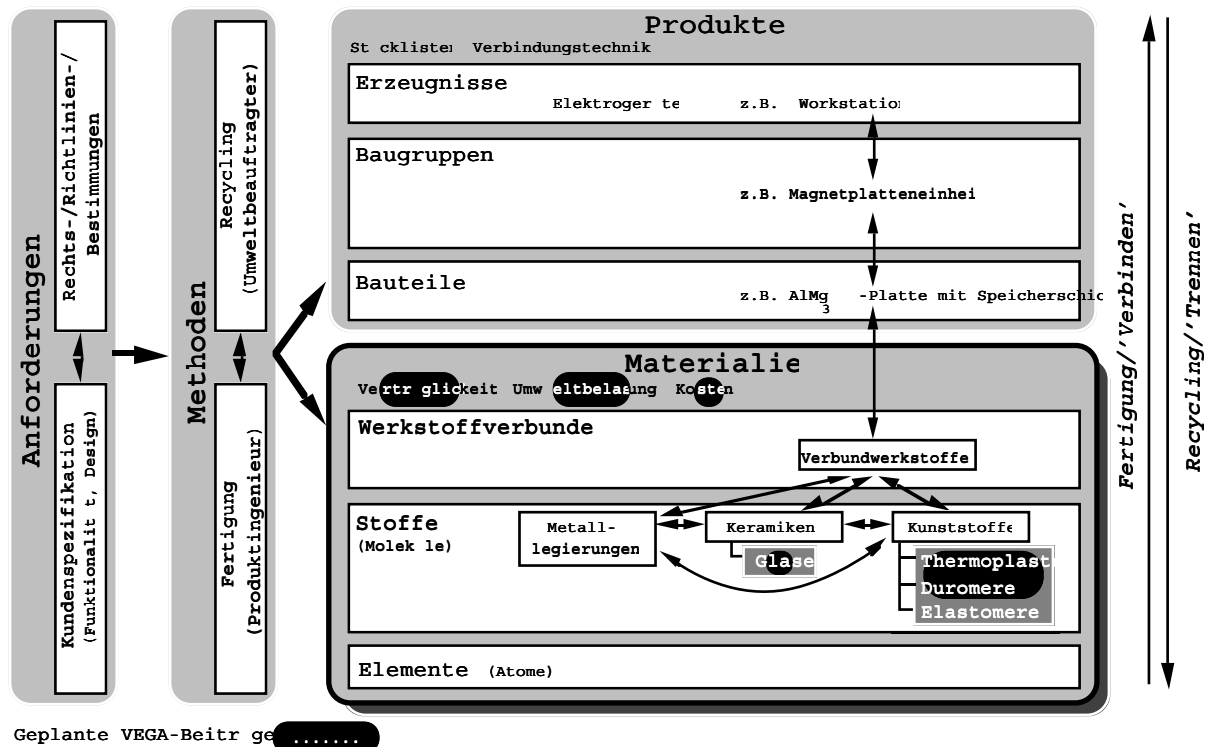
Anforderungen

Rechts-/Richtlinien-/ Bestimmungen

Kundenspezifikation (Funktionalit t, Design)

Methoden

Recycling (Umweltbeauftragter)

Fertigung (Produktingenieur)

Produkte

St cklister Verbindungstechnik

Erzeugnisse

Elektroger te z.B. Workstatior

Baugruppen

z.B. Magnetplatteneinhei

Bauteile

z.B. AlMg$_3$ -Platte mit Speicherschic

Materialie

Vertr glickeit Umw eltbelasung Kosten

Werkstoffverbunde

Verbundwerkstoffe

Stoffe (Molek le)

Metall-legierungen

Keramiken

Glase

Kunststoffe

Thermoplast

Duromere

Elastomere

Elemente (Atome)

Fertigung/'Verbinden'

Recycling/'Trennen'

Geplante VEGA-Beitr ge .......